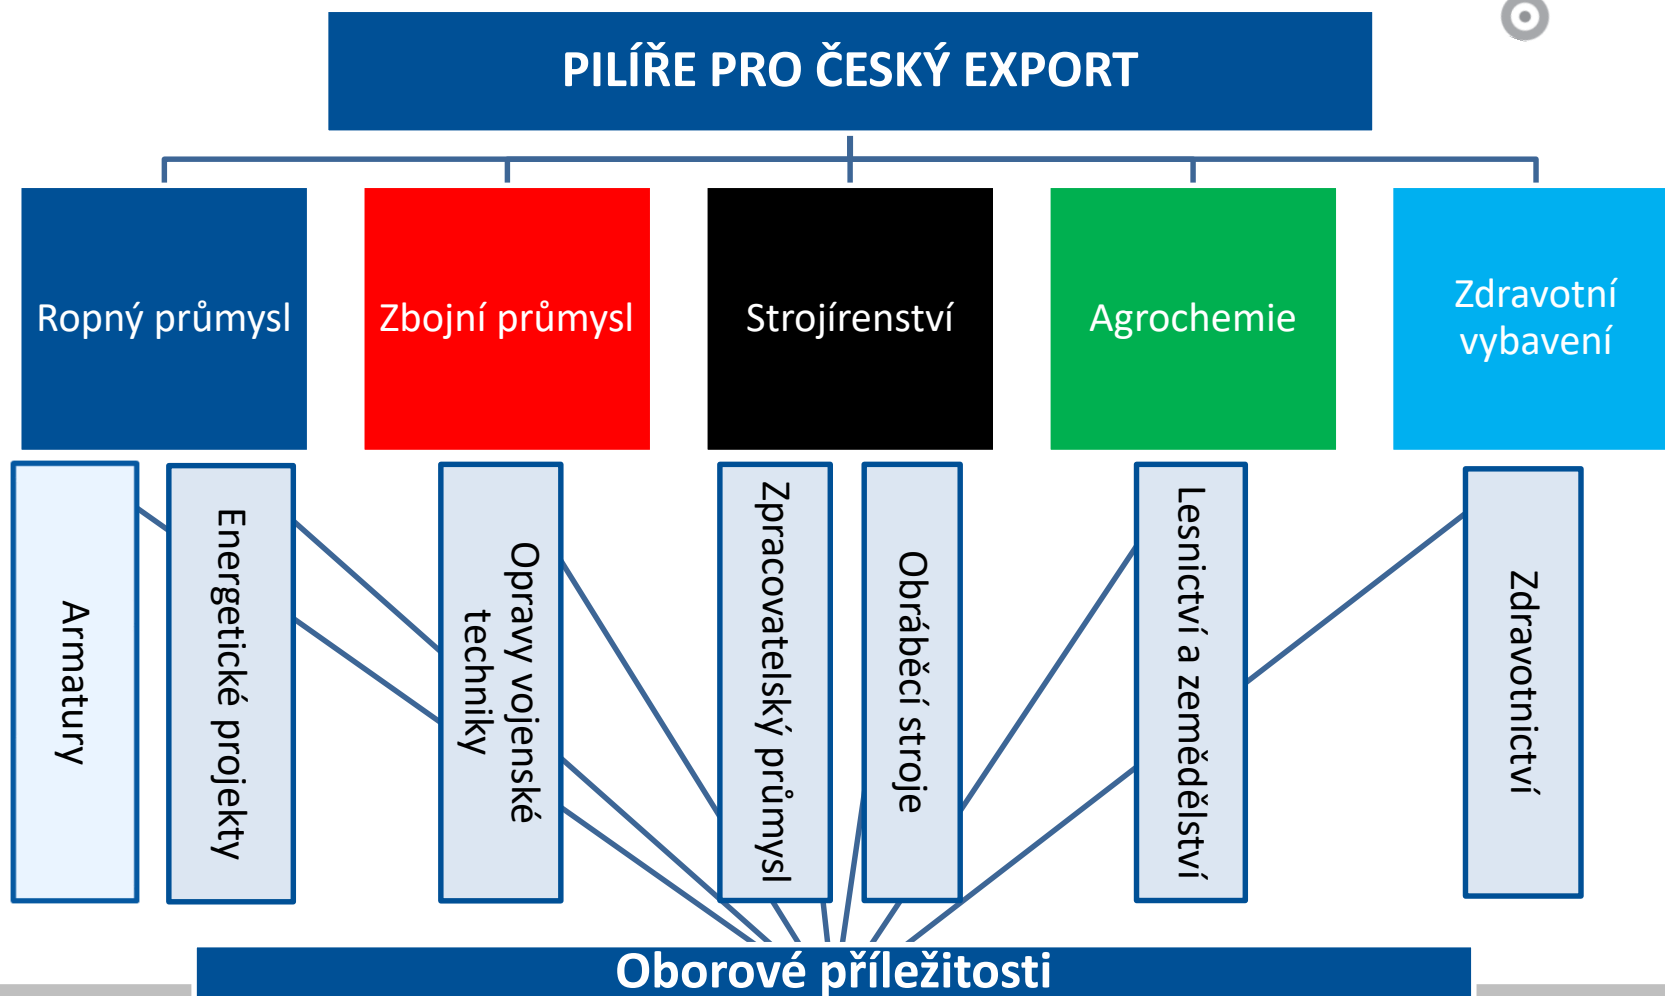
PILÍŘE PRO ČESKÝ EXPORT

Ropný průmysl

Zbojní průmysl

Strojírenství

Agrochemie

Zdravotní vybavení

Armatury

Energetické projekty

Opravy vojenské techniky

Zpracovatelský průmysl

Obráběcí stroje

Lesnictví a zemědělství

Zdravotnictví

Oborové příležitosti